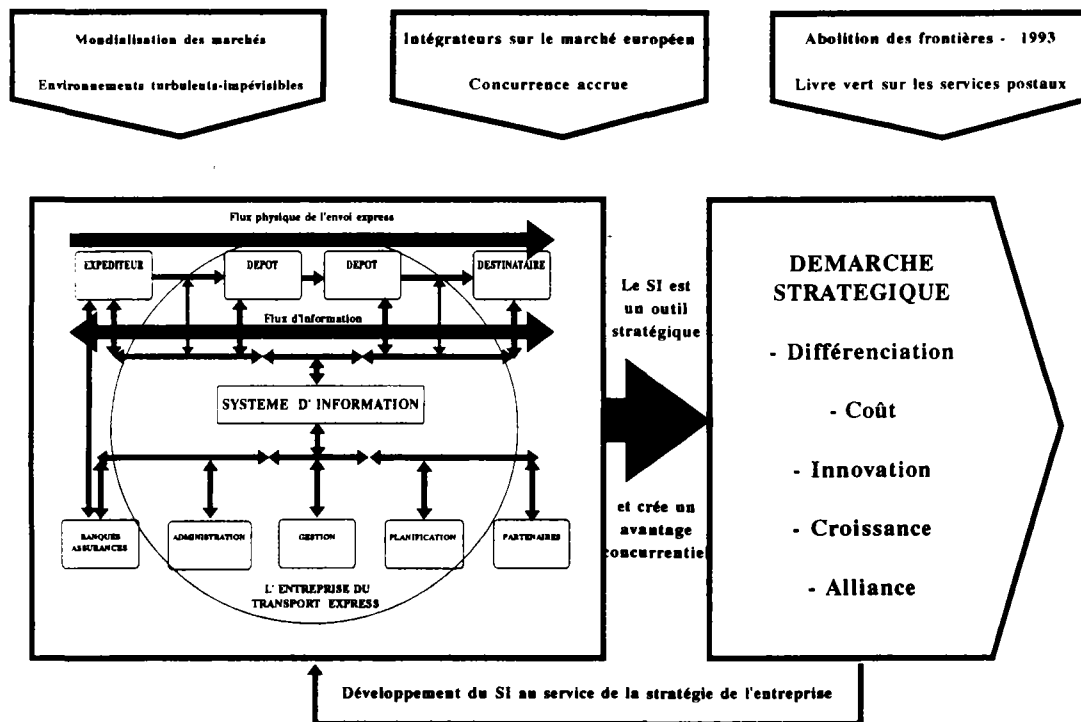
Mondialisation des marchés

Environnements turbulents-impévisibles

Intégrateurs sur le marché européen

Concurrence accrue

Abolition des frontières - 1993

Livre vert sur les services postaux

Flux physique de l'envoi express

EXPEDITEUR

DEPOT

DEPOT

DESTINATAIRE

Flux d'information

SYSTEME D' INFORMATION

BANQUES ASSURANCES

ADMINISTRATION

GESTION

PLANIFICATION

PARTENAIRES

L' ENTREPRISE DU TRANSPORT EXPRESS

Le SI est un outil stratégique

et crée un avantage concurrentiel

DEMARCHE STRATEGIQUE

- Différenciation

- Coût

- Innovation

- Croissance

- Alliance

Développement du SI au service de la stratégie de l'entreprise